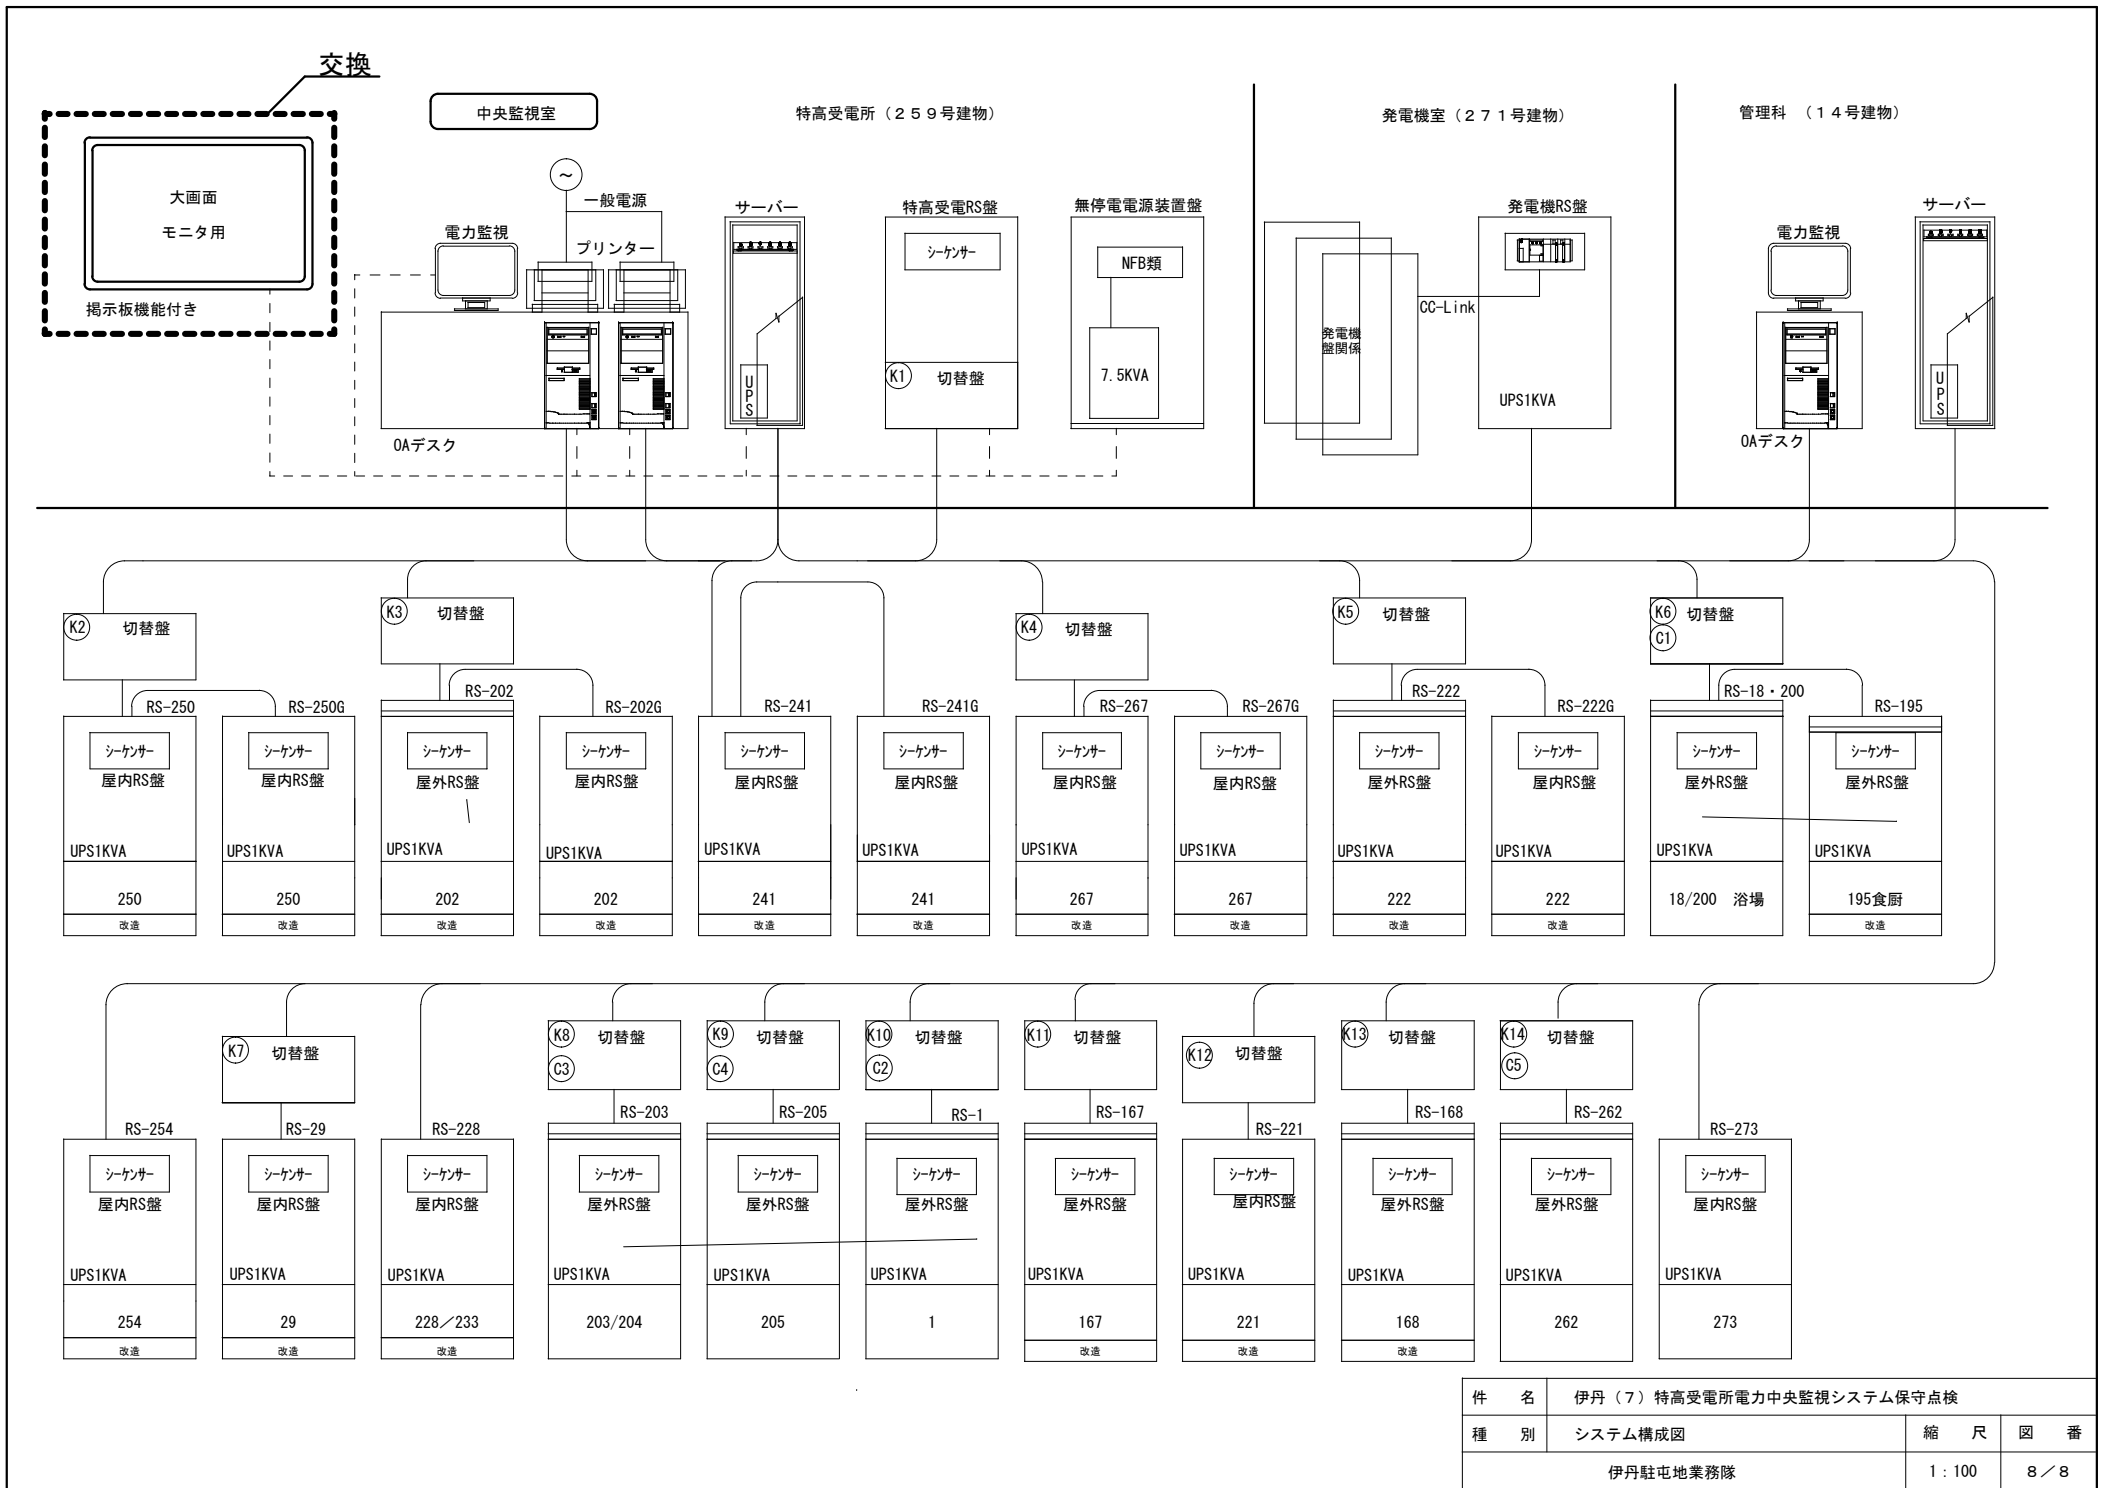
交換

大画面
モニタ用
掲示板機能付き

中央監視室

特高受電所（２５９号建物）

発電機室（２７１号建物）

管理科　（１４号建物）

一般電源
電力監視
プリンター
OAデスク
サーバー
UPS
特高受電RS盤
シーケンサー
K1 切替盤
無停電電源装置盤
NFB類
7.5KVA
発電機盤関係
CC-Link
発電機RS盤
UPS1KVA
電力監視
OAデスク
サーバー
UPS

K2 切替盤
RS-250
RS-250G
K3 切替盤
RS-202
RS-202G
RS-241
RS-241G
K4 切替盤
RS-267
RS-267G
K5 切替盤
RS-222
RS-222G
K6 切替盤
C1
RS-18・200
RS-195

| シーケンサー 屋内RS盤 | シーケンサー 屋内RS盤 | シーケンサー 屋外RS盤 | シーケンサー 屋内RS盤 | シーケンサー 屋内RS盤 | シーケンサー 屋内RS盤 | シーケンサー 屋内RS盤 | シーケンサー 屋内RS盤 | シーケンサー 屋外RS盤 | シーケンサー 屋内RS盤 | シーケンサー 屋外RS盤 | シーケンサー 屋外RS盤 |
|---|---|---|---|---|---|---|---|---|---|---|---|
| UPS1KVA | UPS1KVA | UPS1KVA | UPS1KVA | UPS1KVA | UPS1KVA | UPS1KVA | UPS1KVA | UPS1KVA | UPS1KVA | UPS1KVA | UPS1KVA |
| 250 | 250 | 202 | 202 | 241 | 241 | 267 | 267 | 222 | 222 | 18/200　浴場 | 195食厨 |
| 改造 | 改造 | 改造 | 改造 | 改造 | 改造 | 改造 | 改造 | 改造 | 改造 | | 改造 |

K7 切替盤
K8 切替盤 C3
K9 切替盤 C4
K10 切替盤 C2
K11 切替盤
K12 切替盤
K13 切替盤
K14 切替盤 C5
RS-254
RS-29
RS-228
RS-203
RS-205
RS-1
RS-167
RS-221
RS-168
RS-262
RS-273

| シーケンサー 屋内RS盤 | シーケンサー 屋内RS盤 | シーケンサー 屋内RS盤 | シーケンサー 屋外RS盤 | シーケンサー 屋外RS盤 | シーケンサー 屋外RS盤 | シーケンサー 屋外RS盤 | シーケンサー 屋内RS盤 | シーケンサー 屋外RS盤 | シーケンサー 屋外RS盤 | シーケンサー 屋内RS盤 |
|---|---|---|---|---|---|---|---|---|---|---|
| UPS1KVA | UPS1KVA | UPS1KVA | UPS1KVA | UPS1KVA | UPS1KVA | UPS1KVA | UPS1KVA | UPS1KVA | UPS1KVA | UPS1KVA |
| 254 | 29 | 228／233 | 203/204 | 205 | 1 | 167 | 221 | 168 | 262 | 273 |
| 改造 | 改造 | 改造 | | | | 改造 | 改造 | 改造 | | |

| 件　名 | 伊丹（7）特高受電所電力中央監視システム保守点検 | | |
|---|---|---|---|
| 種　別 | システム構成図 | 縮　尺 | 図　番 |
| 伊丹駐屯地業務隊 | | 1：100 | 8／8 |